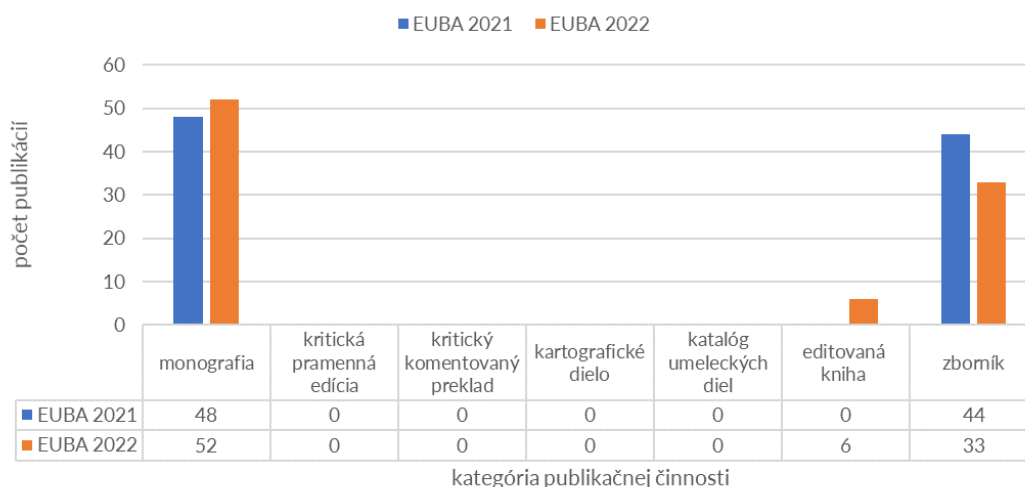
EUBA 2021 EUBA 2022

počet publikácií

60
50
40
30
20
10
0

| | monografia | kritická pramenná edícia | kritický komentovaný preklad | kartografické dielo | katalóg umeleckých diel | editovaná kniha | zborník |
|---|---|---|---|---|---|---|---|
| EUBA 2021 | 48 | 0 | 0 | 0 | 0 | 0 | 44 |
| EUBA 2022 | 52 | 0 | 0 | 0 | 0 | 6 | 33 |

kategória publikačnej činnosti